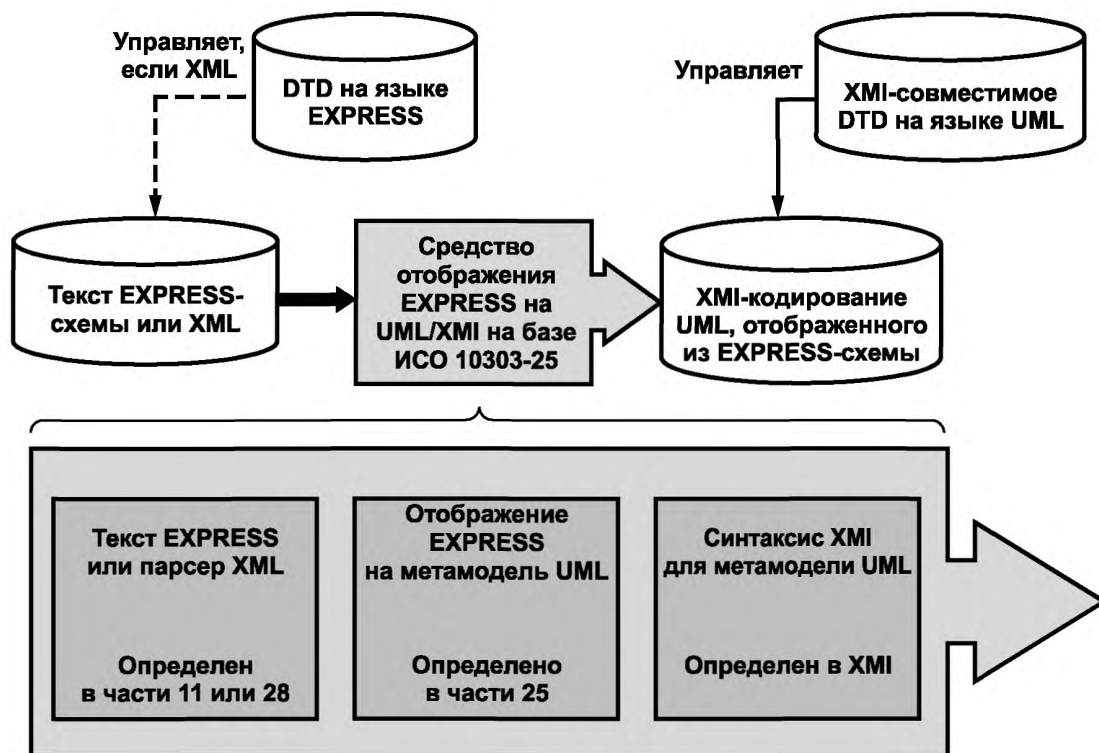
Управляет, если XML

DTD на языке EXPRESS

Управляет

XMI-совместимое DTD на языке UML

Текст EXPRESS-схемы или XML

Средство отображения EXPRESS на UML/XMI на базе ИСО 10303-25

XMI-кодирование UML, отображенного из EXPRESS-схемы

Текст EXPRESS или парсер XML

Определен в части 11 или 28

Отображение EXPRESS на метамодель UML

Определено в части 25

Синтаксис XMI для метамодели UML

Определен в XMI